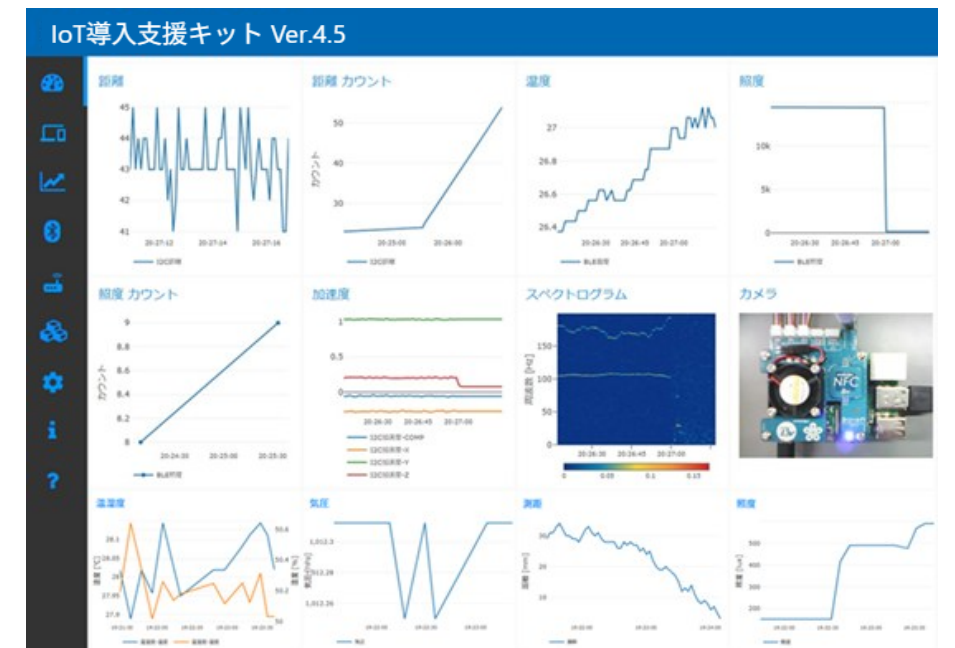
IoT導入支援キット Ver.4.5

距離

45
44
43
42
41
20-27-12 20-27-14 20-27-16
I2C距離

距離 カウント

50
40
30
カウント
20-25-00 20-26-00
I2C距離

温度

27
26.8
26.6
26.4
20-26-30 20-26-45 20-27-00
BLE温度

照度

10k
5k
0
20-26-30 20-26-45 20-27-00
BLE照度

照度 カウント

9
8.8
8.6
8.4
8.2
8
カウント
20-24-00 20-25-00 20-25-00
BLE照度

加速度

1
0.5
0
20-26-30 20-26-45 20-27-00
I2C加速度-COMP
I2C加速度-X
I2C加速度-Y
I2C加速度-Z

スペクトログラム

150
100
50
0
周波数 [Hz]
20-26-30 20-26-45 20-27-00
0 0.05 0.1 0.15

カメラ

NFC

温湿度

28.1
28.05
28
27.95
27.9
50.6
50.4
50.2
50
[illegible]

気圧

1,012.3
1,012.28
1,012.26
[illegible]

測距

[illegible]

照度

500
400
300
200
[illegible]